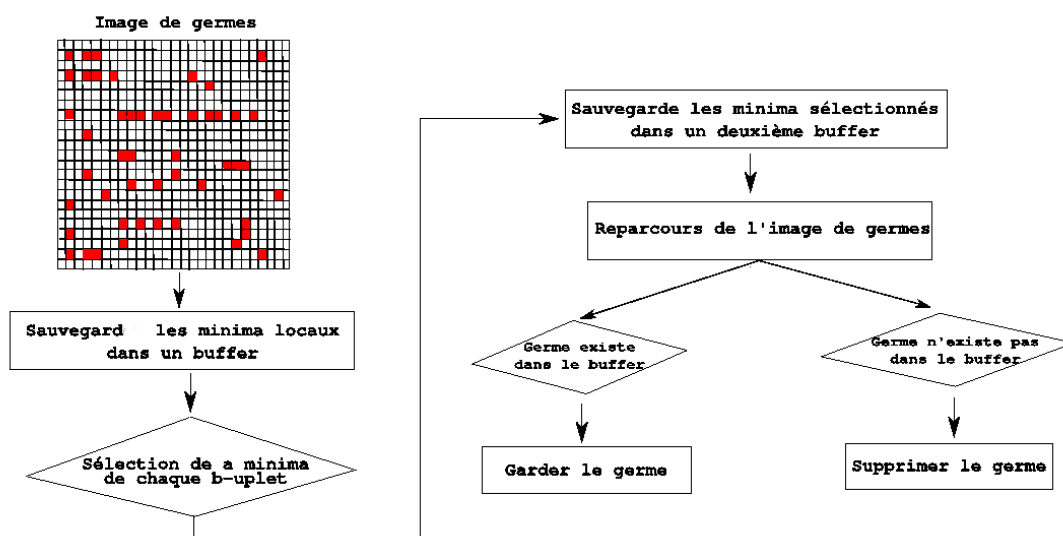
Image de germes

Sauvegard les minima locaux dans un buffer

Sélection de a minima de chaque b-uplet

Sauvegarde les minima sélectionnés dans un deuxième buffer

Reparcours de l'image de germes

Germe existe dans le buffer

Germe n'existe pas dans le buffer

Garder le germe

Supprimer le germe